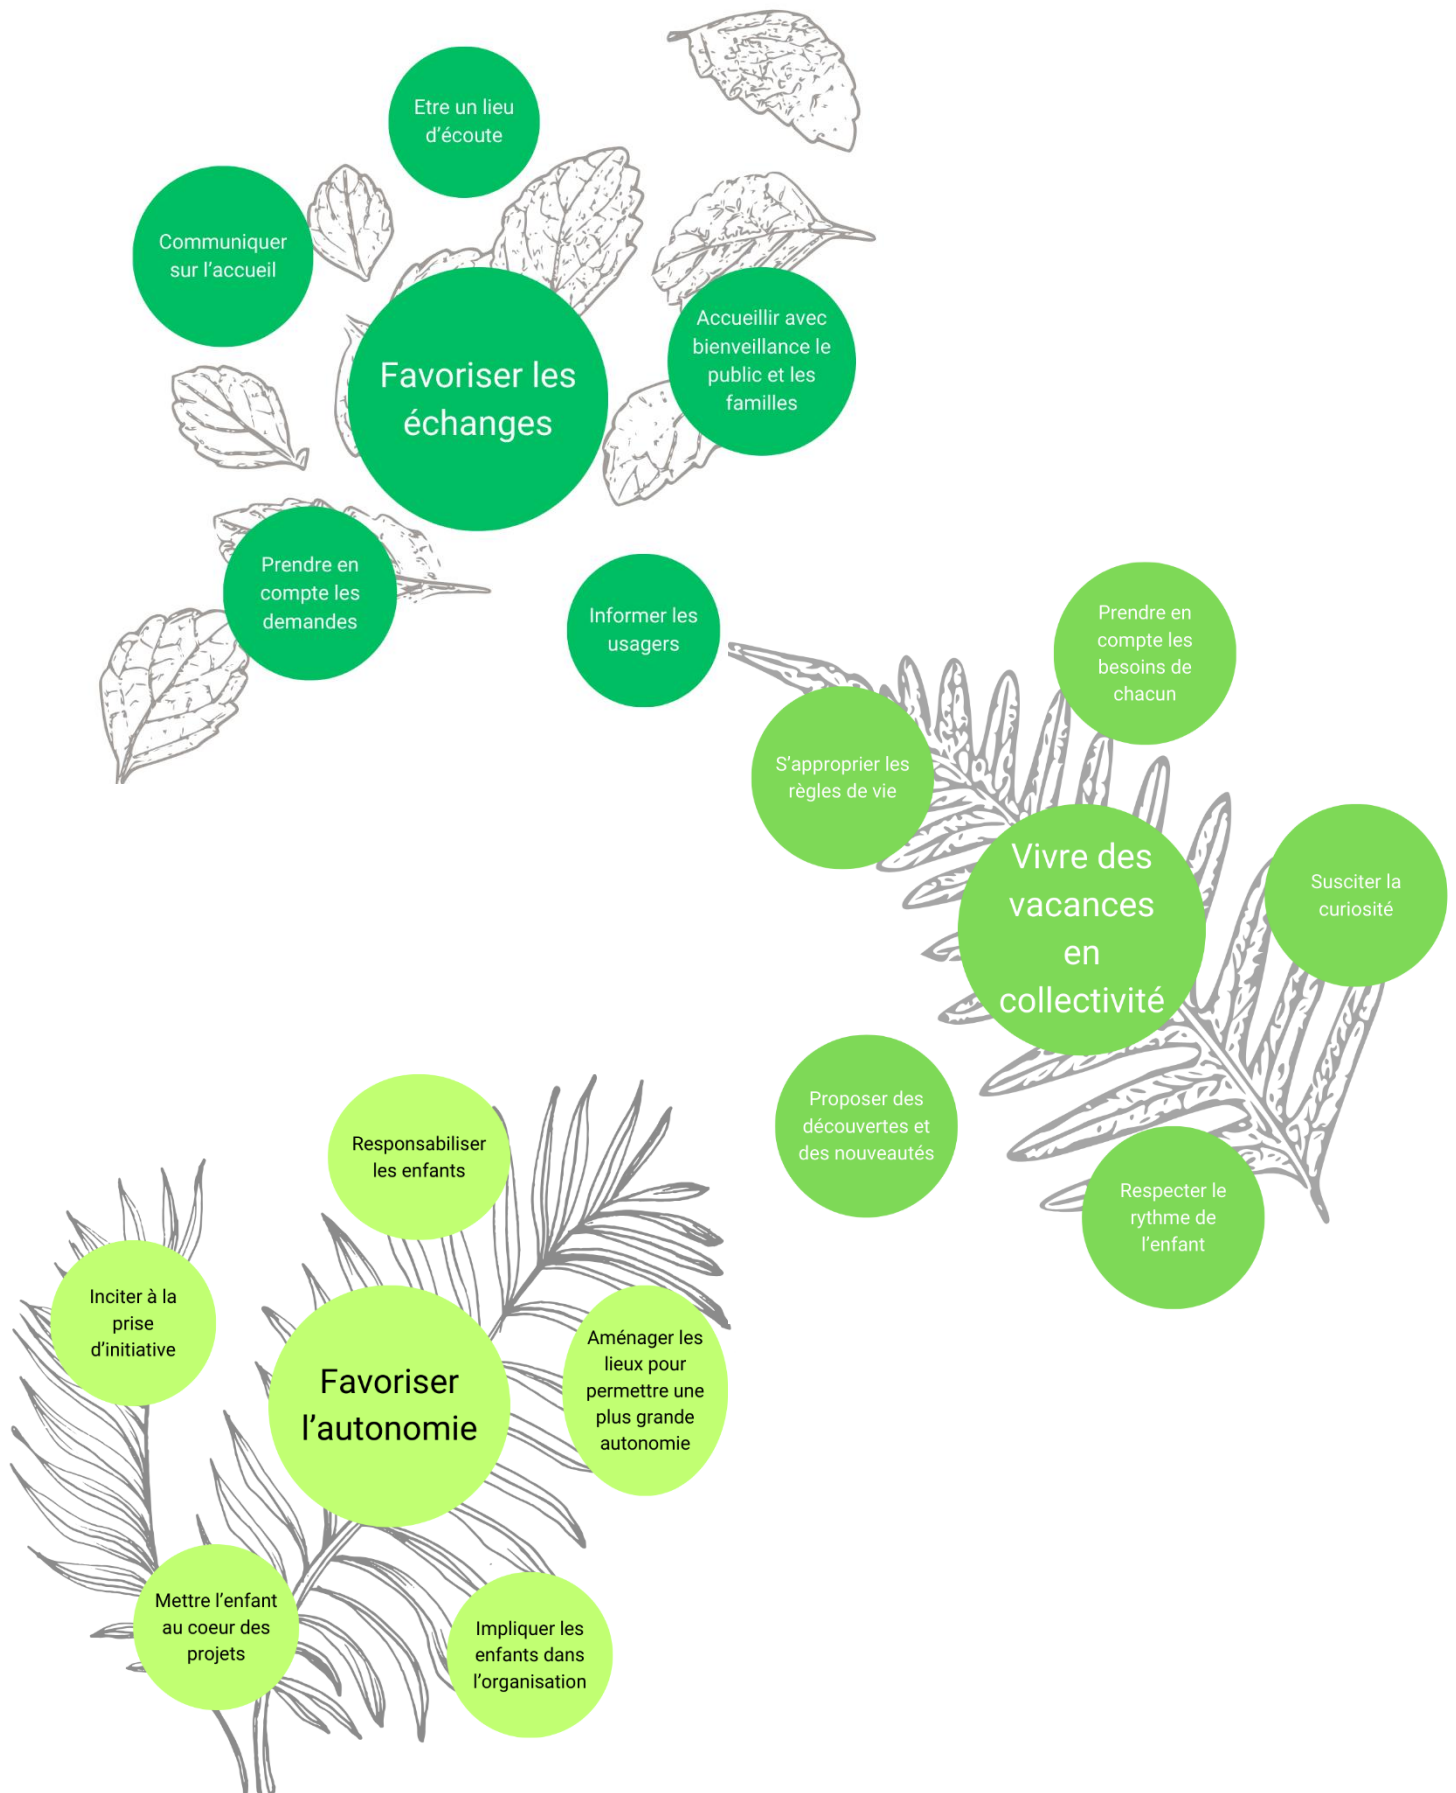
Etre un lieu d'écoute

Communiquer sur l'accueil

Favoriser les échanges

Accueillir avec bienveillance le public et les familles

Prendre en compte les demandes

Informer les usagers

Prendre en compte les besoins de chacun

S'approprier les règles de vie

Vivre des vacances en collectivité

Susciter la curiosité

Proposer des découvertes et des nouveautés

Respecter le rythme de l'enfant

Responsabiliser les enfants

Inciter à la prise d'initiative

Favoriser l'autonomie

Aménager les lieux pour permettre une plus grande autonomie

Mettre l'enfant au coeur des projets

Impliquer les enfants dans l'organisation